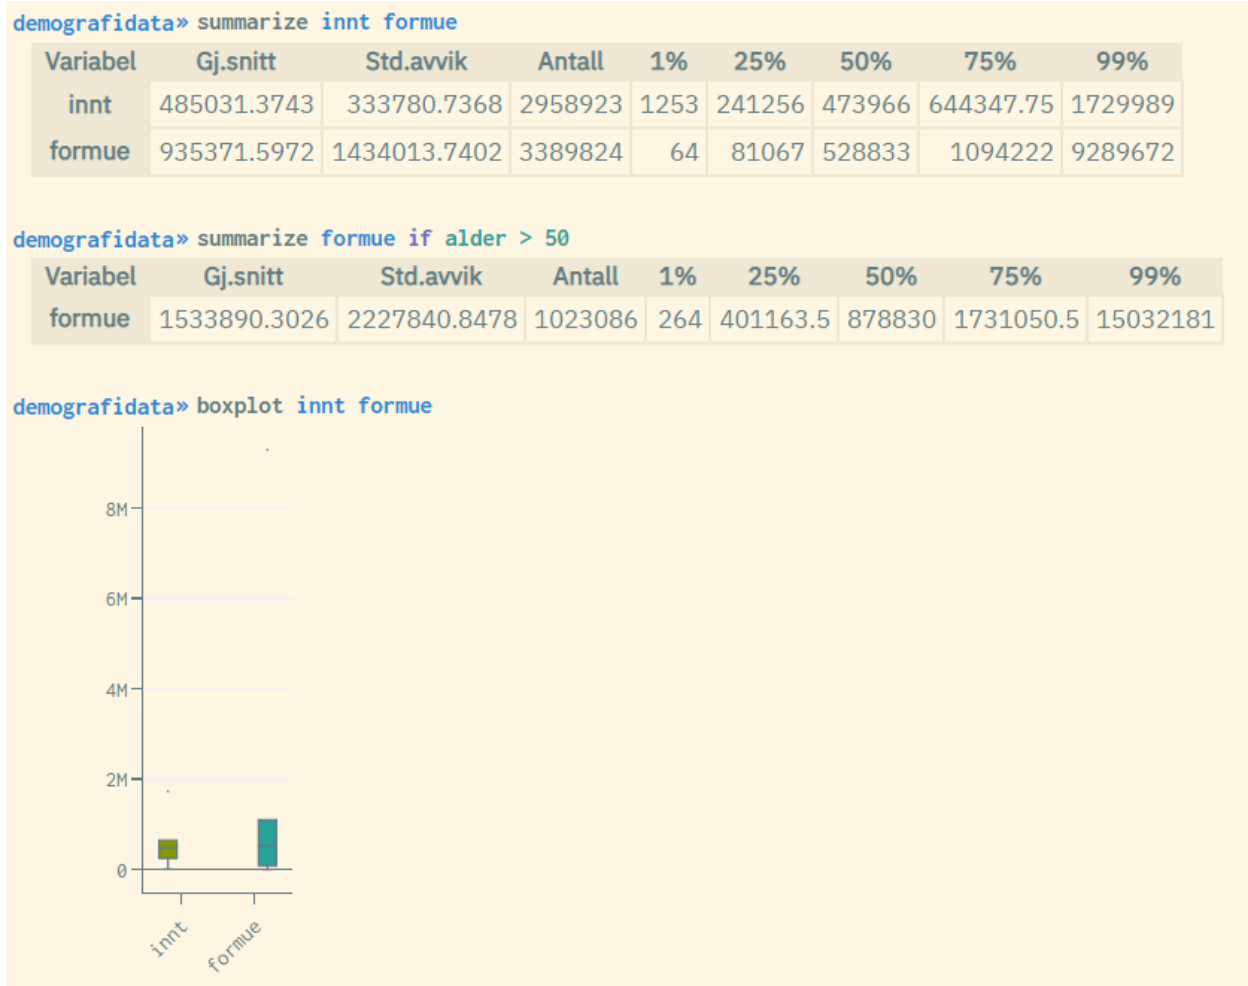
demografidata» summarize innt formue

| Variabel | Gj.snitt | Std.avvik | Antall | 1% | 25% | 50% | 75% | 99% |
|---|---|---|---|---|---|---|---|---|
| innt | 485031.3743 | 333780.7368 | 2958923 | 1253 | 241256 | 473966 | 644347.75 | 1729989 |
| formue | 935371.5972 | 1434013.7402 | 3389824 | 64 | 81067 | 528833 | 1094222 | 9289672 |

demografidata» summarize formue if alder > 50

| Variabel | Gj.snitt | Std.avvik | Antall | 1% | 25% | 50% | 75% | 99% |
|---|---|---|---|---|---|---|---|---|
| formue | 1533890.3026 | 2227840.8478 | 1023086 | 264 | 401163.5 | 878830 | 1731050.5 | 15032181 |

demografidata» boxplot innt formue

8M
6M
4M
2M
0
innt
formue